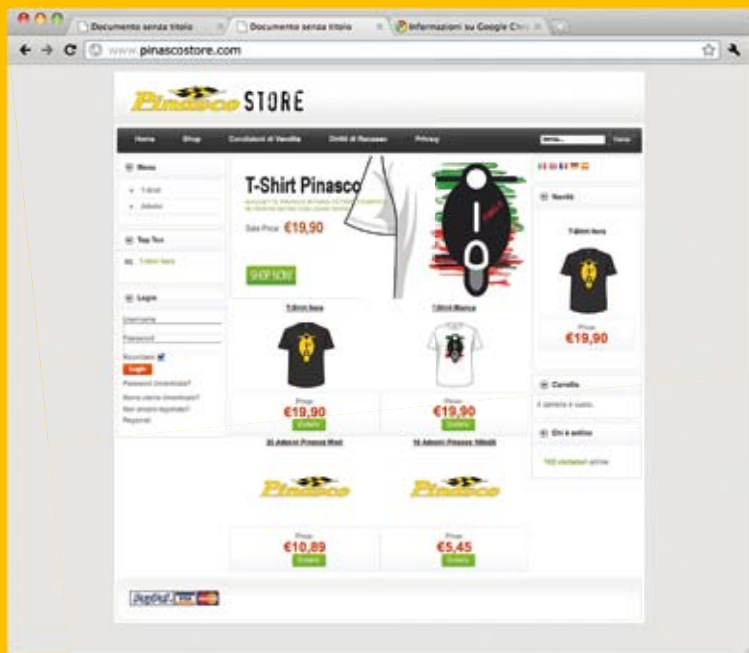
Documento senza titolo | Documento senza titolo | Informazioni su Google Chr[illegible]

www.pinascostore.com

Pinasco STORE

Home | Shop | Condizioni di Vendita | Diritti di Recesso | Privacy | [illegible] | Vai

Menu
T-Shirt
Adesivi

Top Ten
T-Shirt Nera

Login
Username
Password
Ricordami
Login
Password dimenticata?
Nome utente dimenticato?
Non ancora registrato? Registrati

T-Shirt Pinasco
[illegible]
Sale Price: €19,90
SHOP NOW!

T-Shirt Nera
Price:
€19,90
Details

T-Shirt Bianca
Price:
€19,90
Details

20 Adesivi Pinasco Medi
Pinasco
Price:
€10,89
Details

10 Adesivi Pinasco 100x40
Pinasco
Price:
€5,45
Details

Novità
T-Shirt Nera
Price:
€19,90

Carrello
Il carrello è vuoto.

Chi è online
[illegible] visitatori online

PayPal